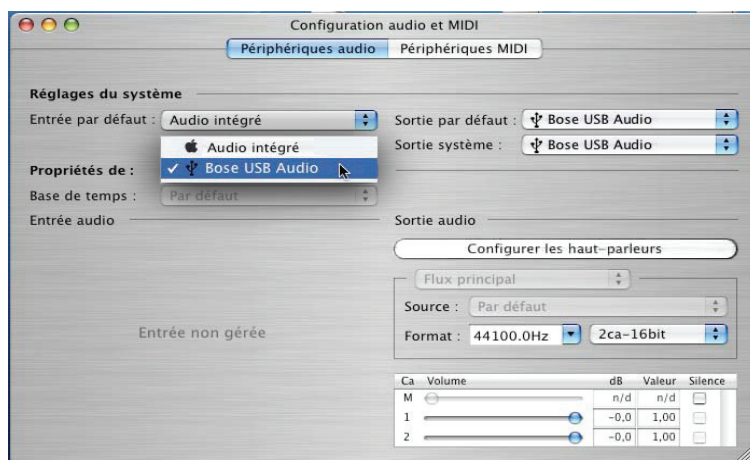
Configuration audio et MIDI

Périphériques audio | Périphériques MIDI

Réglages du système

Entrée par défaut : Audio intégré

Audio intégré
✓ Bose USB Audio

Sortie par défaut : Bose USB Audio

Sortie système : Bose USB Audio

Propriétés de :

Base de temps : Par défaut

Entrée audio

Entrée non gérée

Sortie audio

Configurer les haut-parleurs

Flux principal

Source : Par défaut

Format : 44100.0Hz | 2ca-16bit

| Ca | Volume | dB | Valeur | Silence |
|---|---|---|---|---|
| M | | n/d | n/d | |
| 1 | | -0,0 | 1,00 | |
| 2 | | -0,0 | 1,00 | |